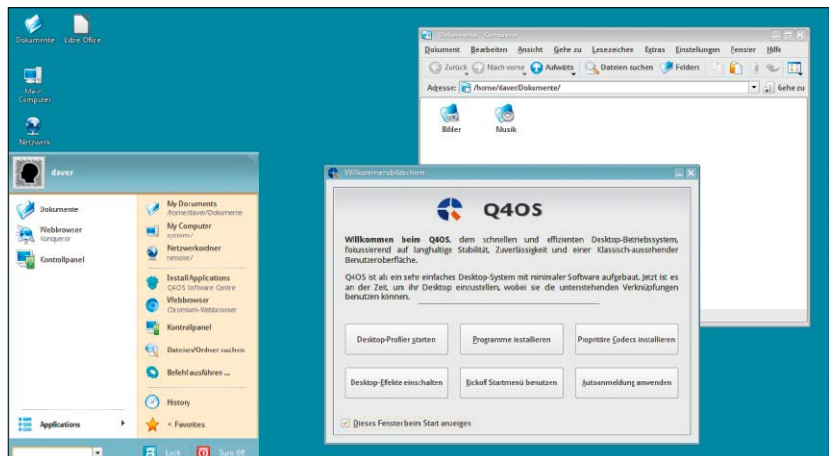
Dokumente
Libre Office
Mein Computer
Netzwerk

daver

Dokumente
Webbrowser
Konqueror
Kontrollpanel

My Documents
/home/daver/Dokumente
My Computer
system:/
Netzwerkordner
remote:/
Install Applications
Q4OS Software Centre
Webbrowser
Chromium-Webbrowser
Kontrollpanel
Dateien/Ordner suchen
Befehl ausführen ...
History
< Favorites

Applications

Lock
Turn Off

Dokumente - Konqueror
Dokument Bearbeiten Ansicht Gehe zu Lesezeichen Extras Einstellungen Fenster Hilfe
Zurück Nach vorne Aufwärts Dateien suchen Felder
Adresse: /home/daver/Dokumente/
Gehe zu
Bilder
Musik

Willkommensbildschirm
Q4OS
Willkommen beim Q4OS, dem schnellen und effizienten Desktop-Betriebssystem, fokussiernd auf langhaltige Stabilität, Zuverlässigkeit und einer Klassisch-aussehender Benutzeroberfläche.

Q4OS ist als ein sehr einfaches Desktop-System mit minimaler Software aufgebaut. Jetzt ist es an der Zeit, um ihr Desktop einzustellen, wobei sie die untenstehenden Verknüpfungen benutzen können.

Desktop-Profiler starten
Programme installieren
Proprietäre Codecs installieren
Desktop-Effekte einschalten
Kickoff Startmenü benutzen
Autoanmeldung anwenden

Dieses Fenster beim Start anzeigen